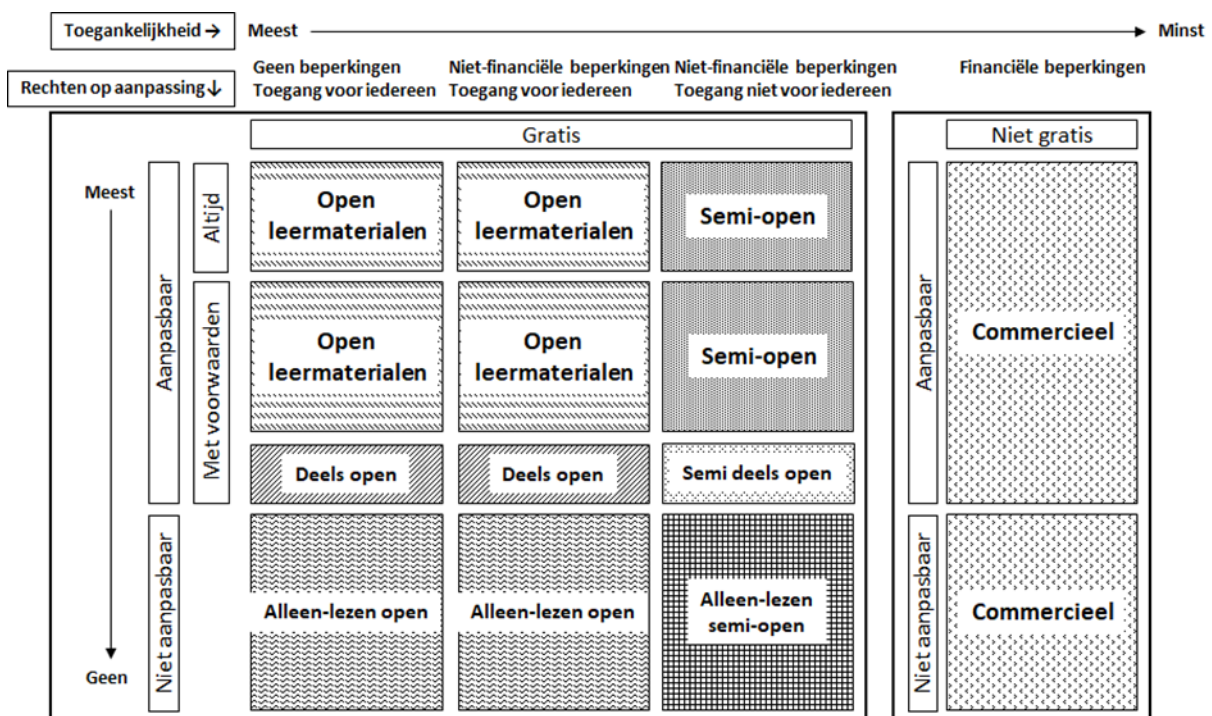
Toegankelijkheid → Meest → Minst

Rechten op aanpassing ↓

Geen beperkingen
Toegang voor iedereen

Niet-financiële beperkingen
Toegang voor iedereen

Niet-financiële beperkingen
Toegang niet voor iedereen

Financiële beperkingen

Gratis

Niet gratis

Meest

Geen

Aanpasbaar

Altijd

Met voorwaarden

Niet aanpasbaar

Open leermaterialen

Open leermaterialen

Semi-open

Open leermaterialen

Open leermaterialen

Semi-open

Deels open

Deels open

Semi deels open

Alleen-lezen open

Alleen-lezen open

Alleen-lezen semi-open

Aanpasbaar

Commercieel

Niet aanpasbaar

Commercieel